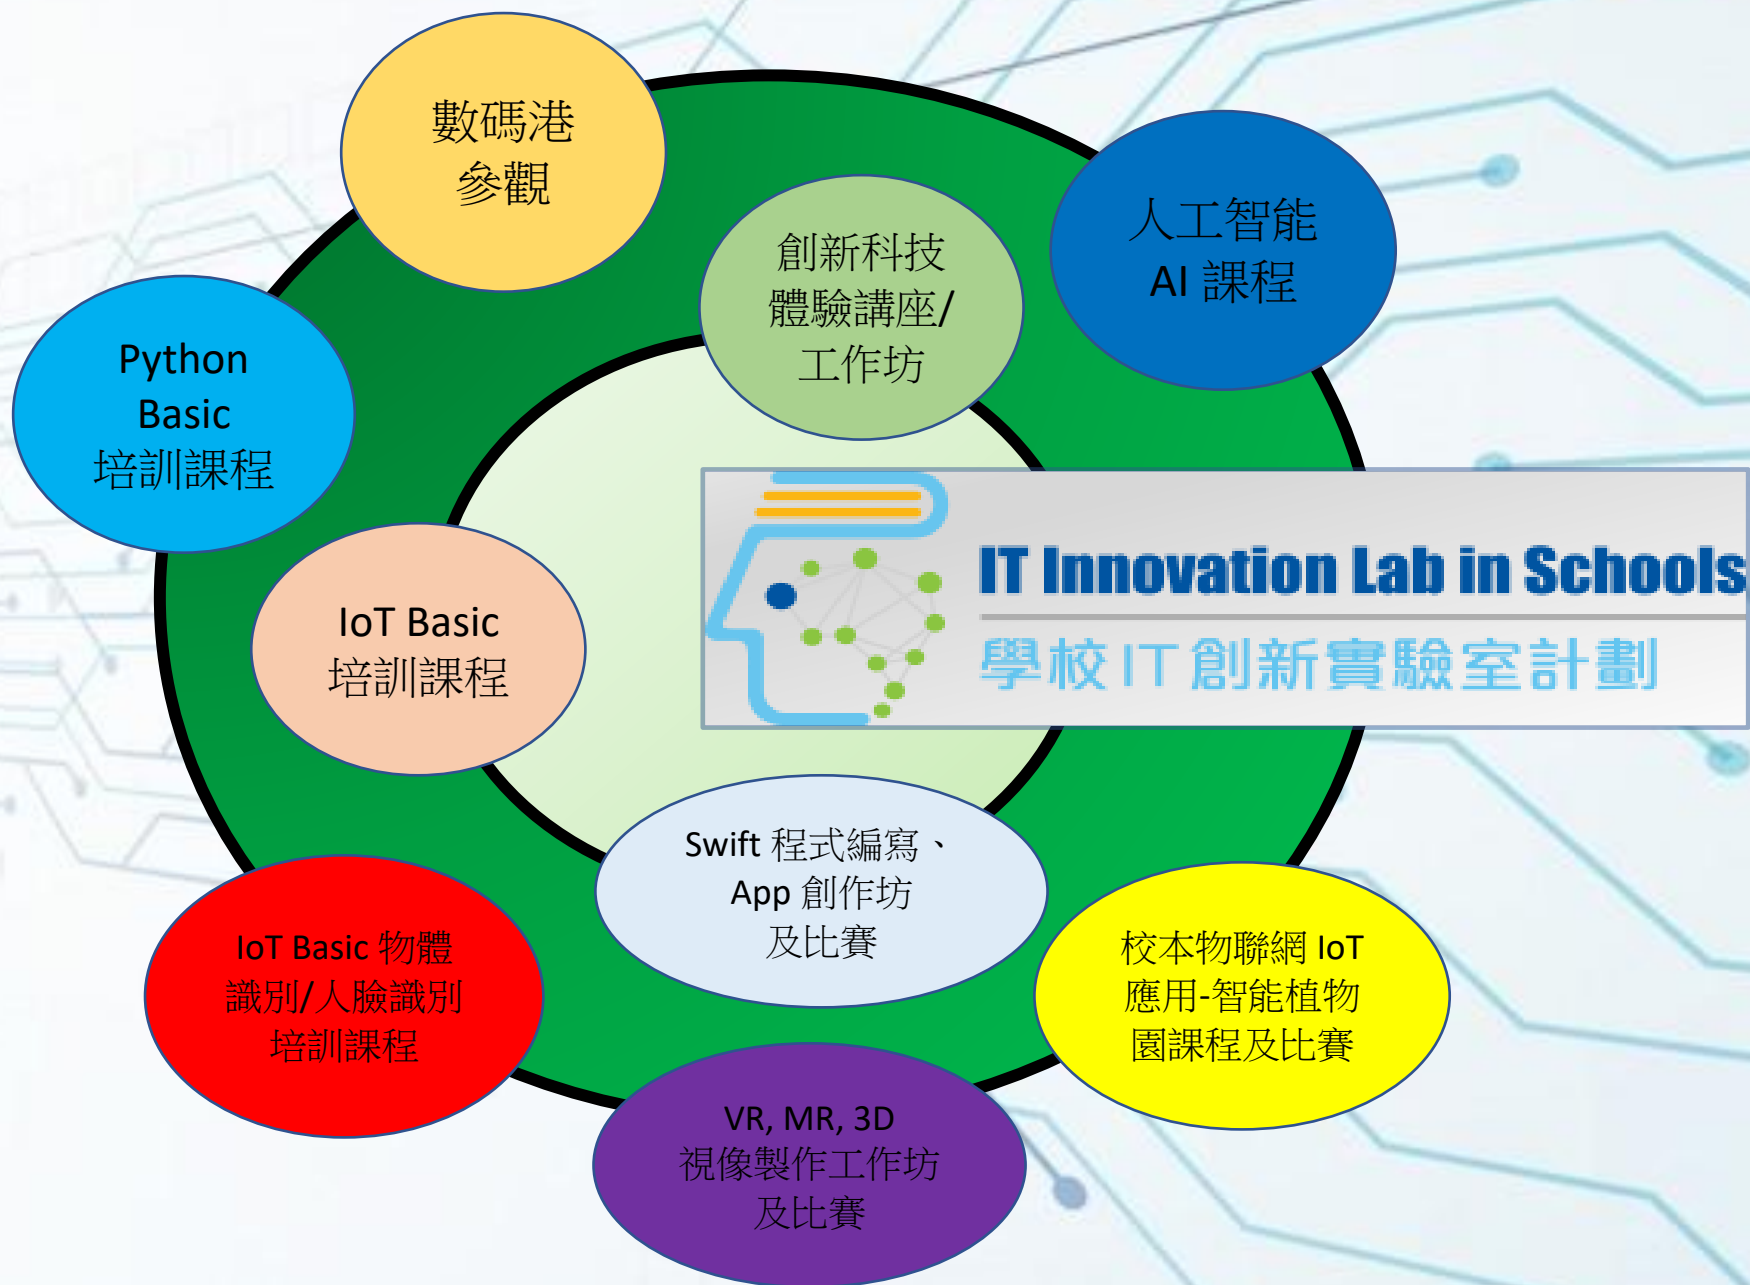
數碼港
參觀

創新科技
體驗講座/
工作坊

人工智能
AI 課程

Python
Basic
培訓課程

IT Innovation Lab in Schools
學校 IT 創新實驗室計劃

IoT Basic
培訓課程

Swift 程式編寫、
App 創作坊
及比賽

IoT Basic 物體
識別/人臉識別
培訓課程

校本物聯網 IoT
應用-智能植物
園課程及比賽

VR, MR, 3D
視像製作工作坊
及比賽